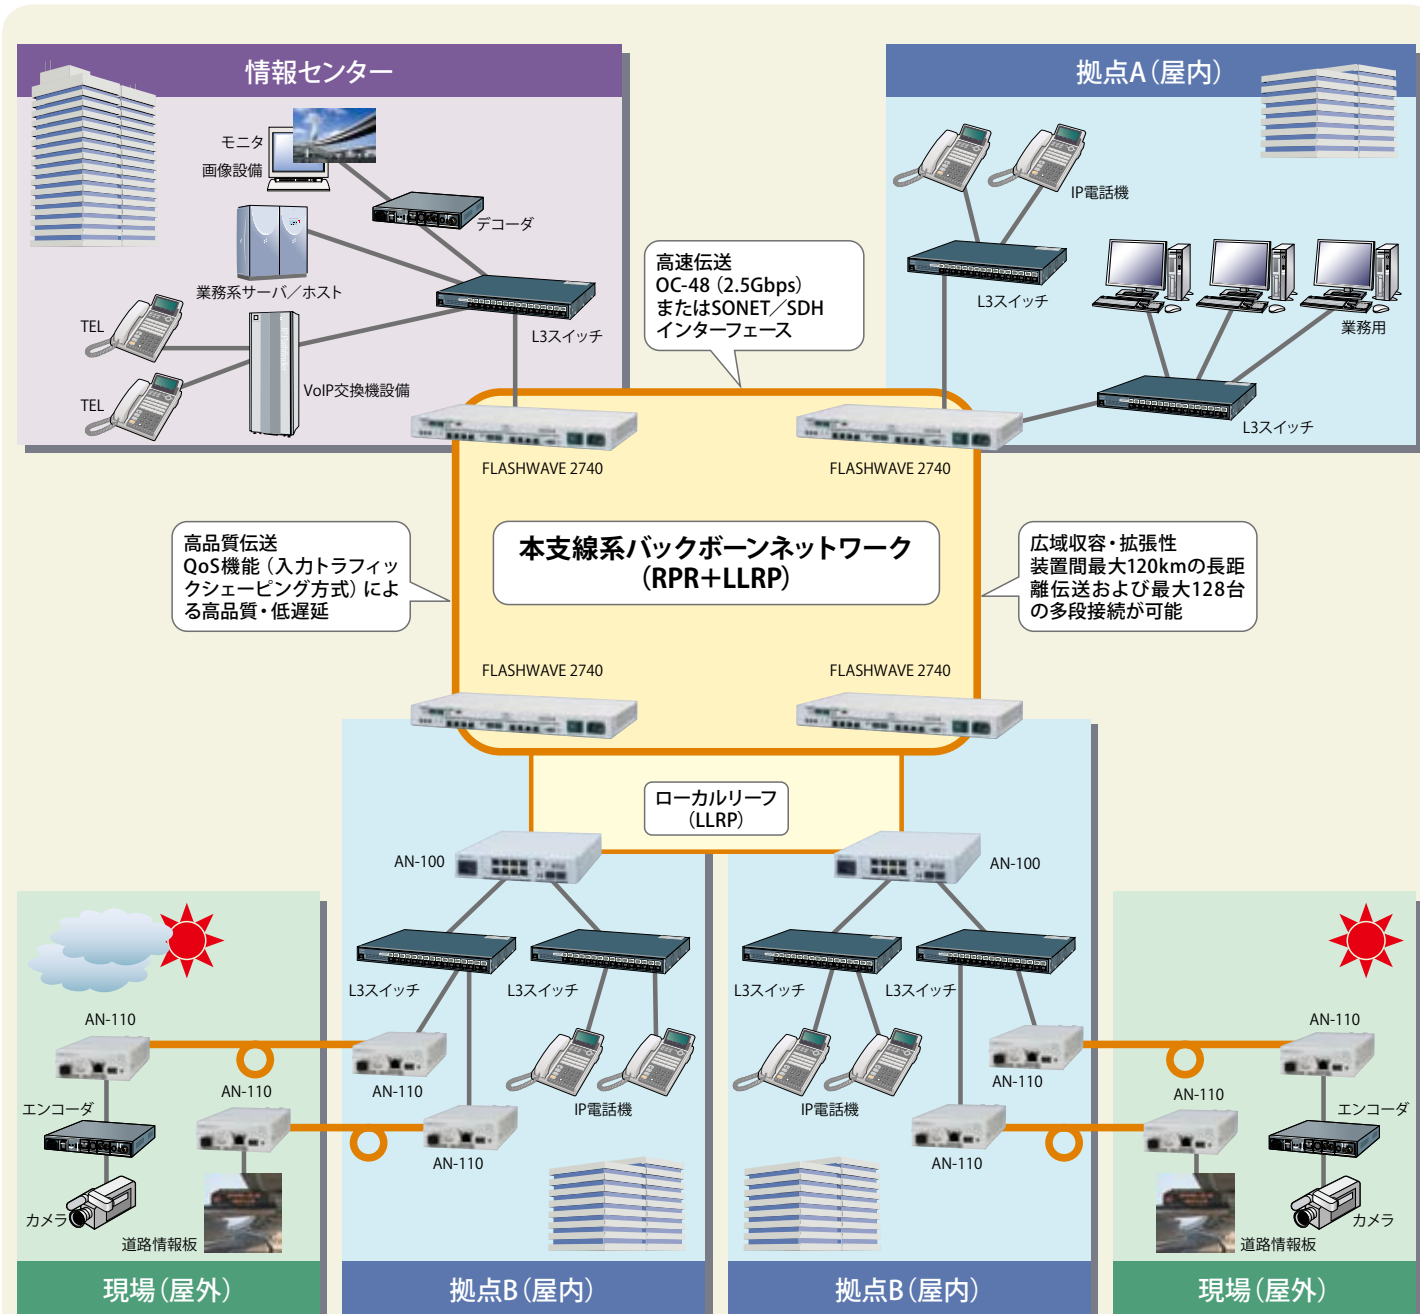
情報センター

モニタ
画像設備
デコーダ
業務系サーバ／ホスト
L3スイッチ
TEL
TEL
VoIP交換機設備

拠点A（屋内）

IP電話機
L3スイッチ
業務用
L3スイッチ

高速伝送
OC-48（2.5Gbps）
またはSONET／SDH
インターフェース

FLASHWAVE 2740
FLASHWAVE 2740

高品質伝送
QoS機能（入力トラフィックシェーピング方式）による高品質・低遅延

本支線系バックボーンネットワーク
（RPR＋LLRP）

広域収容・拡張性
装置間最大120kmの長距離伝送および最大128台の多段接続が可能

FLASHWAVE 2740
FLASHWAVE 2740

ローカルリーフ
（LLRP）

AN-100
AN-100
L3スイッチ
L3スイッチ
L3スイッチ
L3スイッチ
AN-110
AN-110
AN-110
エンコーダ
AN-110
AN-110
IP電話機
IP電話機
AN-110
AN-110
AN-110
AN-110
エンコーダ
カメラ
道路情報板
カメラ
道路情報板

現場（屋外）
拠点B（屋内）
拠点B（屋内）
現場（屋外）